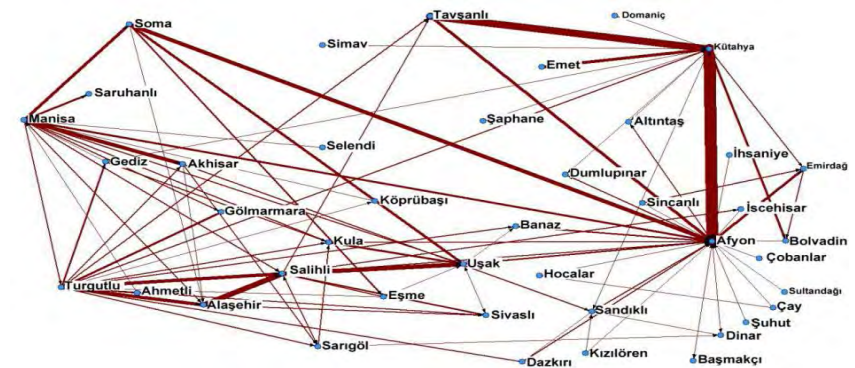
Soma
Tavşanlı
Domaniç
Simav
Kütahya
Emet
Saruhanlı
Manisa
Şaphane
Altıntaş
Selendi
İhsaniye
Emirdağ
Gediz
Akhisar
Dumlupınar
Sincanlı
İscehisar
Köprübaşı
Gölmarmara
Banaz
Afyon
Bolvadin
Kula
Salihli
Uşak
Hocalar
Çobanlar
Turgutlu
Ahmetli
Eşme
Sultandağı
Alaşehir
Sivaslı
Sandıklı
Çay
Şuhut
Dinar
Sarıgöl
Kızılören
Dazkırı
Başmakçı